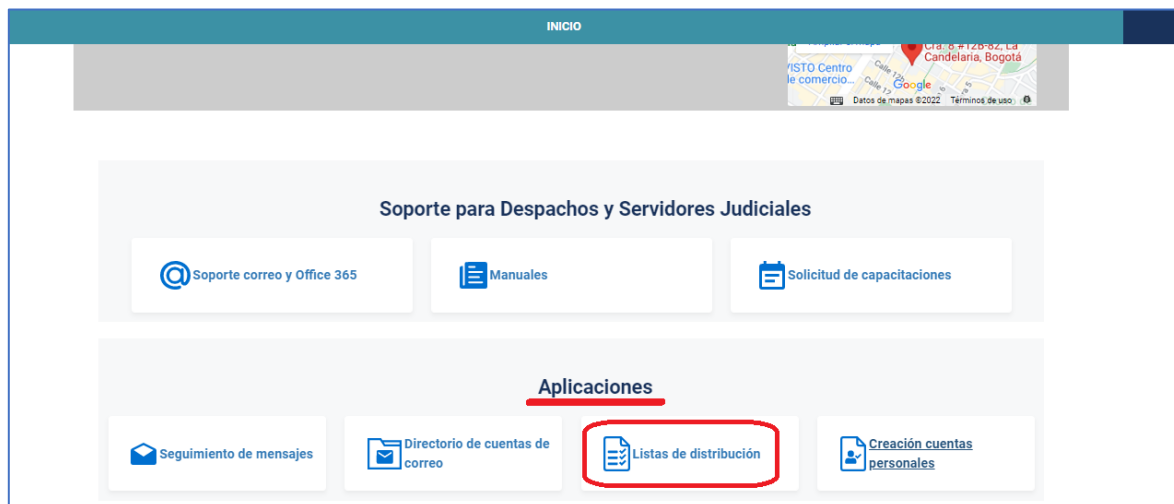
INICIO

Cra. 8 #12B-82, La Candelaria, Bogotá
VISTO Centro de comercio...
Google
Datos de mapas ©2022 Términos de uso

Soporte para Despachos y Servidores Judiciales

Soporte correo y Office 365

Manuales

Solicitud de capacitaciones

Aplicaciones

Seguimiento de mensajes

Directorio de cuentas de correo

Listas de distribución

Creación cuentas personales